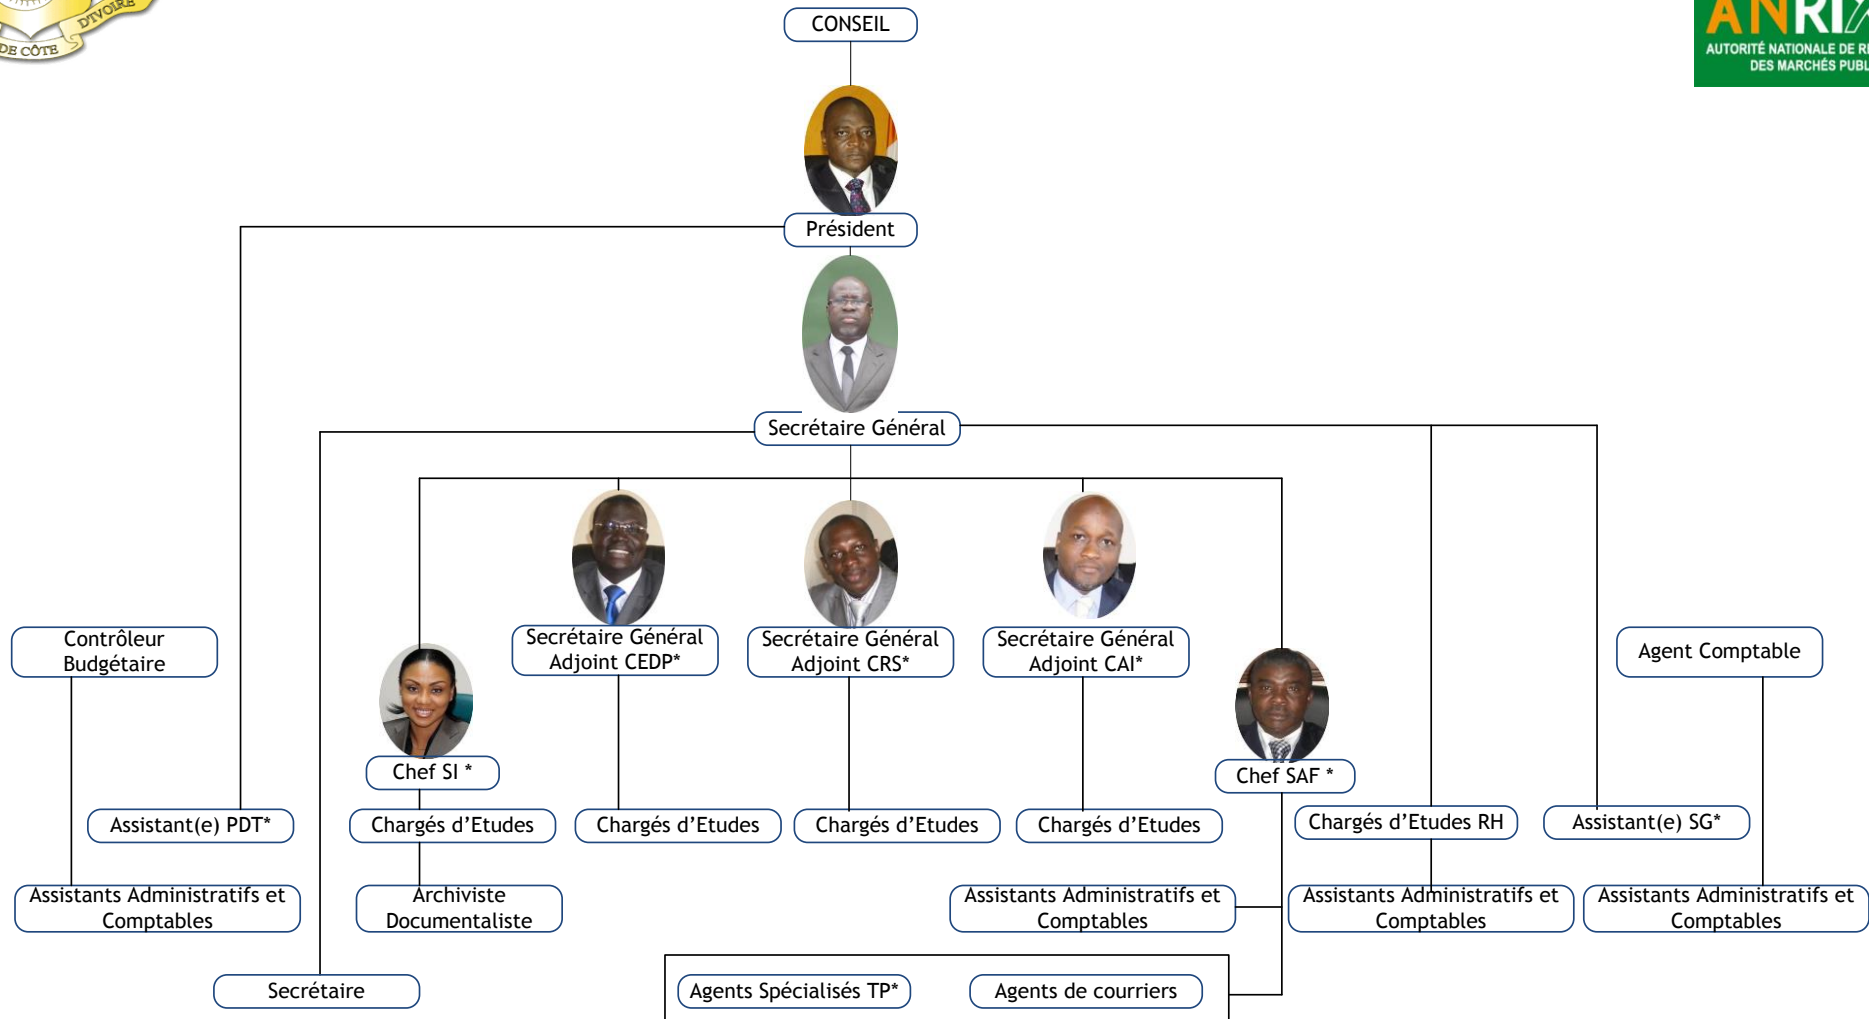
D'IVOIRE
DE CÔTE

ANR
AUTORITÉ NATIONALE DE R
DES MARCHÉS PUBL

CONSEIL

Président

Secrétaire Général

Contrôleur Budgétaire

Secrétaire Général Adjoint CEDP*

Secrétaire Général Adjoint CRS*

Secrétaire Général Adjoint CAI*

Agent Comptable

Chef SI *

Chef SAF *

Assistant(e) PDT*

Chargés d'Etudes

Chargés d'Etudes

Chargés d'Etudes

Chargés d'Etudes

Chargés d'Etudes RH

Assistant(e) SG*

Assistants Administratifs et Comptables

Archiviste Documentaliste

Assistants Administratifs et Comptables

Assistants Administratifs et Comptables

Assistants Administratifs et Comptables

Secrétaire

Agents Spécialisés TP*

Agents de courriers